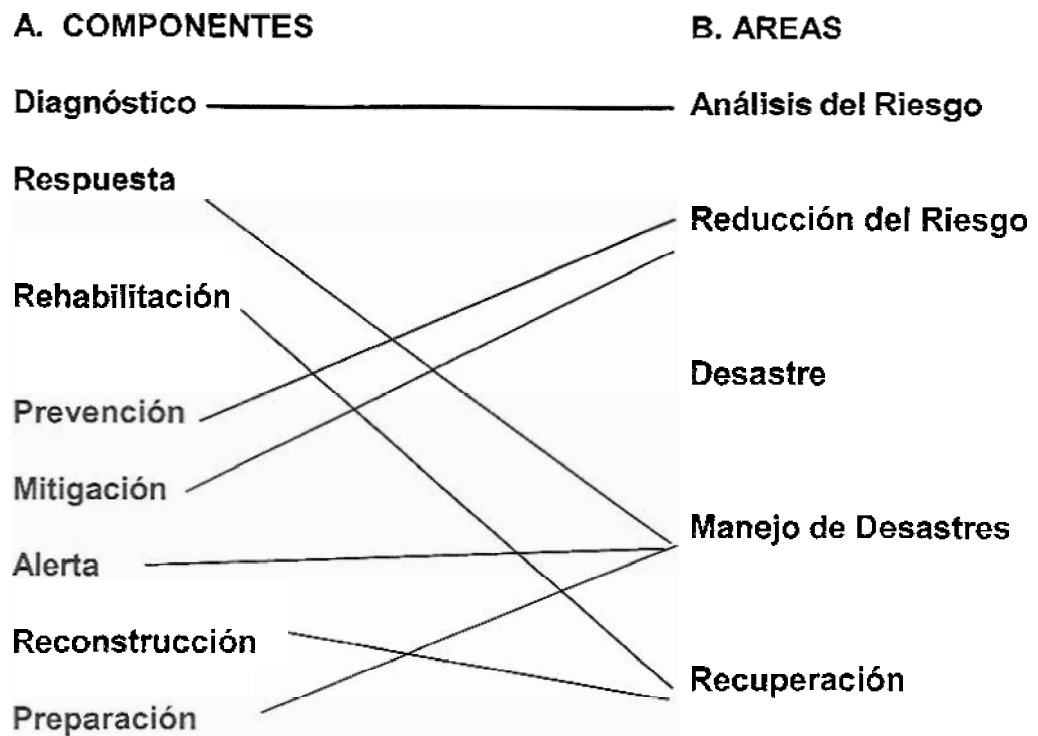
| A. COMPONENTES | B. AREAS |
|---|---|
| Diagnóstico | Análisis del Riesgo |
| Respuesta | Reducción del Riesgo |
| Rehabilitación | Desastre |
| Prevención | Manejo de Desastres |
| Mitigación | Recuperación |
| Alerta | |
| Reconstrucción | |
| Preparación | |